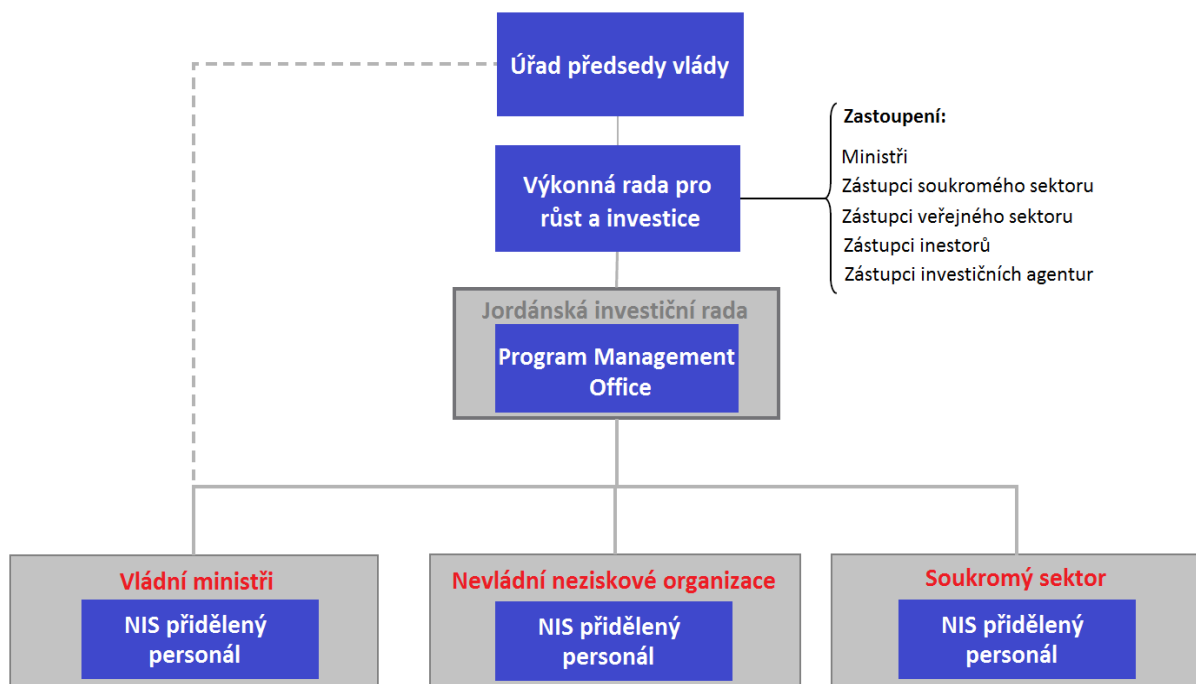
Úřad předsedy vlády

Výkonná rada pro růst a investice

Zastoupení:
Ministři
Zástupci soukromého sektoru
Zástupci veřejného sektoru
Zástupci inestorů
Zástupci investičních agentur

Jordánská investiční rada

Program Management Office

Vládní ministři

NIS přidělený personál

Nevládní neziskové organizace

NIS přidělený personál

Soukromý sektor

NIS přidělený personál